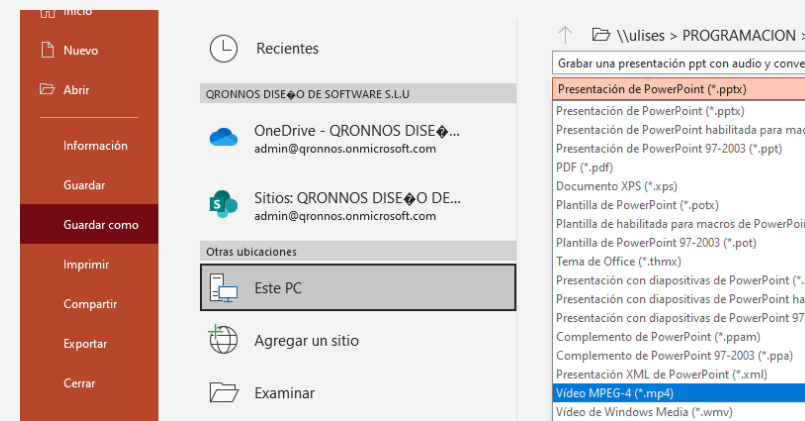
Inicio
Nuevo
Abrir
Información
Guardar
Guardar como
Imprimir
Compartir
Exportar
Cerrar

Recientes
QRONNOS DISE�O DE SOFTWARE S.L.U
OneDrive - QRONNOS DISE�...
admin@qronnos.onmicrosoft.com
Sitios: QRONNOS DISE�O DE...
admin@qronnos.onmicrosoft.com
Otras ubicaciones
Este PC
Agregar un sitio
Examinar

\\ulises > PROGRAMACION >
Grabar una presentación ppt con audio y conve
Presentación de PowerPoint (*.pptx)
Presentación de PowerPoint (*.pptx)
Presentación de PowerPoint habilitada para mac
Presentación de PowerPoint 97-2003 (*.ppt)
PDF (*.pdf)
Documento XPS (*.xps)
Plantilla de PowerPoint (*.potx)
Plantilla de habilitada para macros de PowerPoi
Plantilla de PowerPoint 97-2003 (*.pot)
Tema de Office (*.thmx)
Presentación con diapositivas de PowerPoint (*.
Presentación con diapositivas de PowerPoint ha
Presentación con diapositivas de PowerPoint 97
Complemento de PowerPoint (*.ppam)
Complemento de PowerPoint 97-2003 (*.ppa)
Presentación XML de PowerPoint (*.xml)
Vídeo MPEG-4 (*.mp4)
Vídeo de Windows Media (*.wmv)